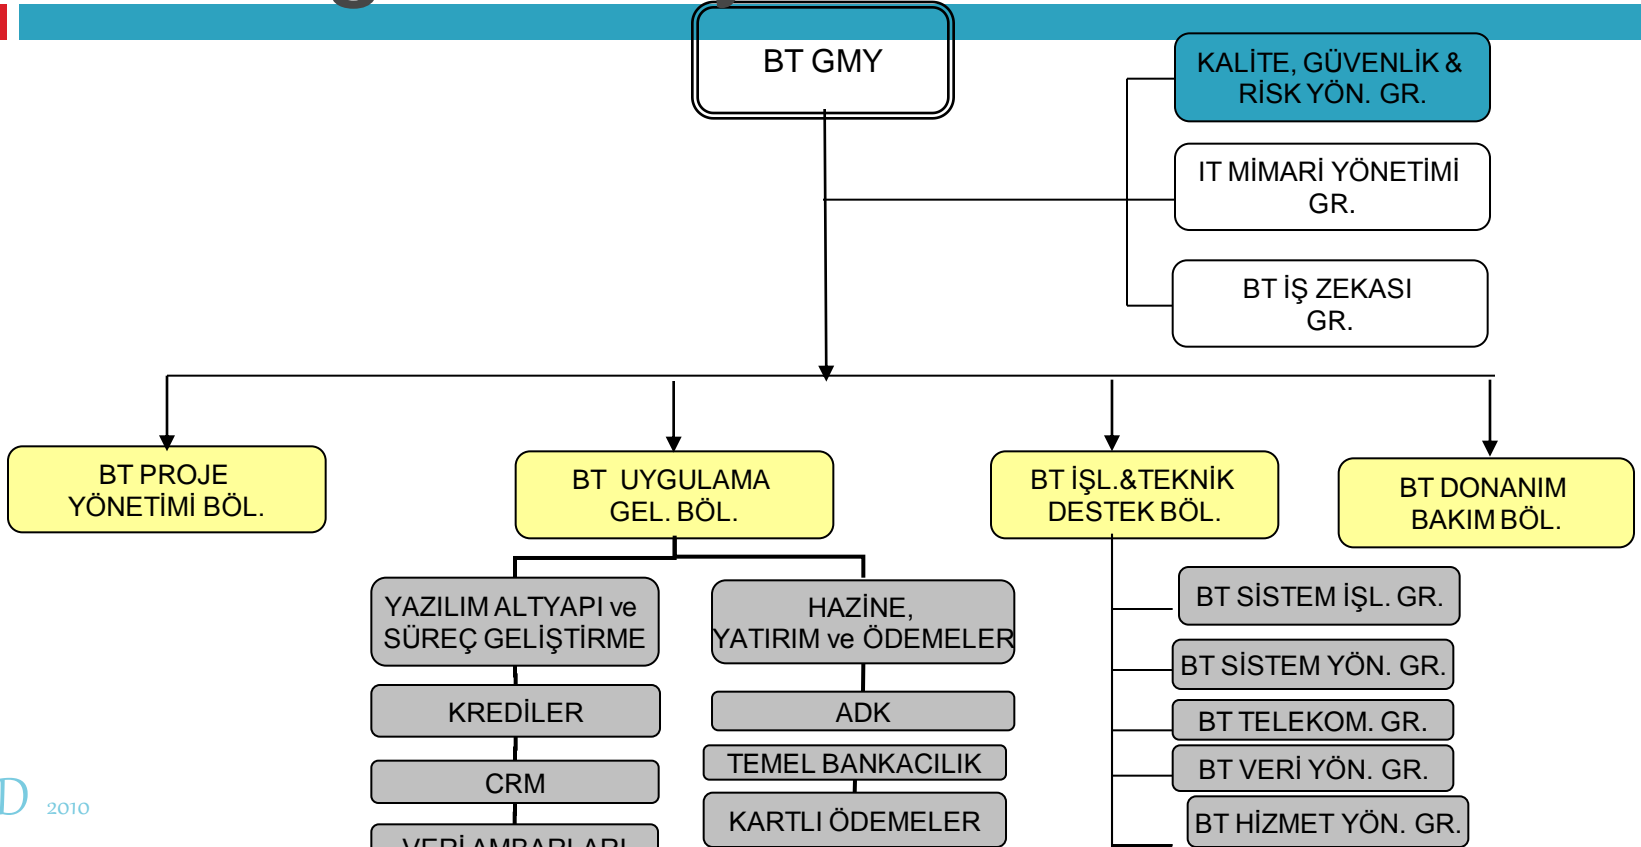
BT GMY

KALİTE, GÜVENLİK & RİSK YÖN. GR.

IT MİMARİ YÖNETİMİ GR.

BT İŞ ZEKASI GR.

BT PROJE YÖNETİMİ BÖL.

BT UYGULAMA GEL. BÖL.

BT İŞL.&TEKNİK DESTEK BÖL.

BT DONANIM BAKIM BÖL.

YAZILIM ALTYAPI ve SÜREÇ GELİŞTİRME

KREDİLER

CRM

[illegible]

HAZİNE, YATIRIM ve ÖDEMELER

ADK

TEMEL BANKACILIK

KARTLI ÖDEMELER

BT SİSTEM İŞL. GR.

BT SİSTEM YÖN. GR.

BT TELEKOM. GR.

BT VERİ YÖN. GR.

BT HİZMET YÖN. GR.

D 2010